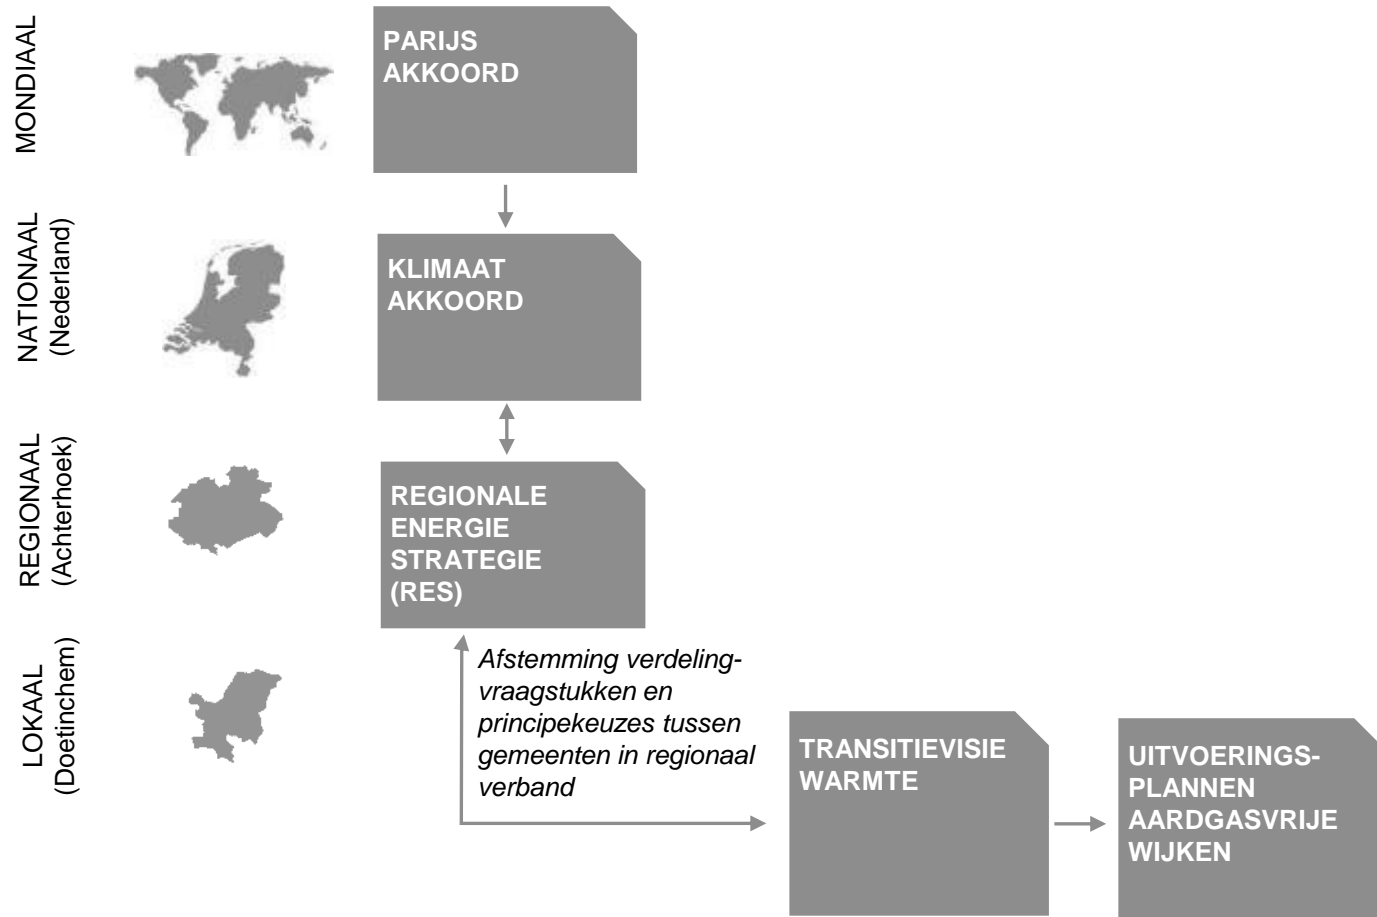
MONDIAAL

PARIJS AKKOORD

NATIONAAL (Nederland)

KLIMAAT AKKOORD

REGIONAAL (Achterhoek)

REGIONALE ENERGIE STRATEGIE (RES)

LOKAAL (Doetinchem)

Afstemming verdelingvraagstukken en principekeuzes tussen gemeenten in regionaal verband

TRANSITIEVISIE WARMTE

UITVOERINGS-PLANNEN AARDGASVRIJE WIJKEN